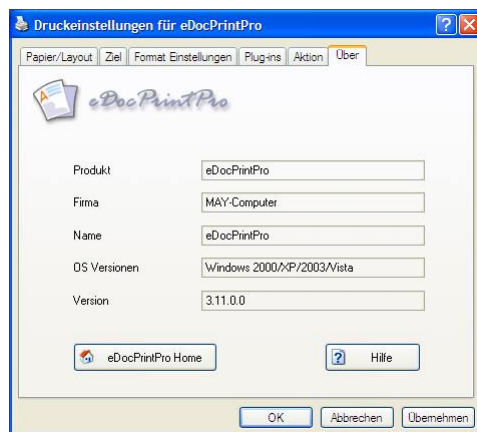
Druckeinstellungen für eDocPrintPro

Papier/Layout | Ziel | Format Einstellungen | Plug-ins | Aktion | Über

eDocPrintPro

| | |
|---|---|
| Produkt | eDocPrintPro |
| Firma | MAY-Computer |
| Name | eDocPrintPro |
| OS Versionen | Windows 2000/XP/2003/Vista |
| Version | 3.11.0.0 |

eDocPrintPro Home

Hilfe

OK | Abbrechen | Übernehmen